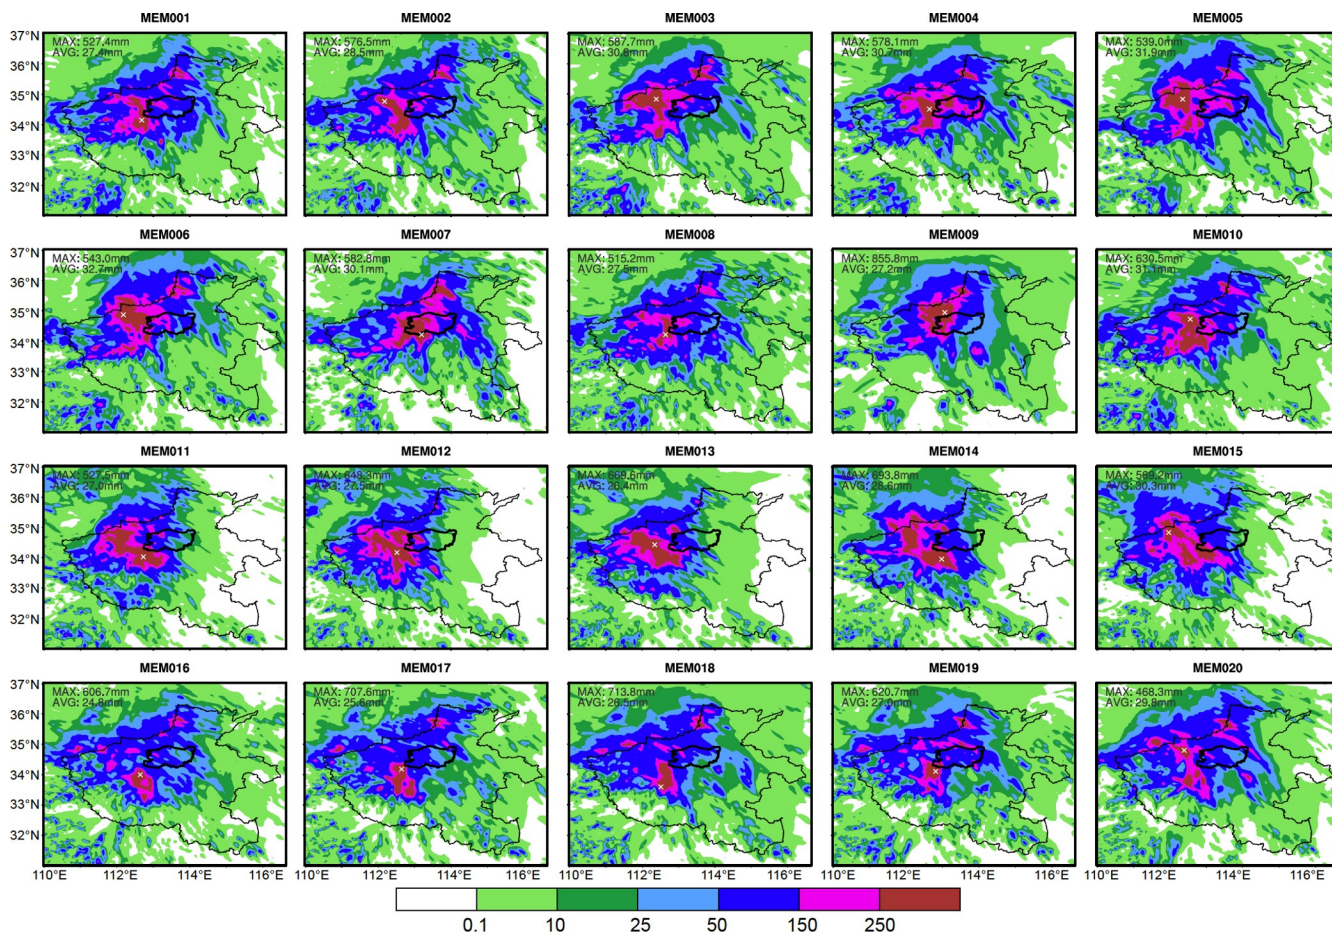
MEM001
MAX: 527.4mm
AVG: 27.4mm

MEM002
MAX: 576.5mm
AVG: 28.5mm

MEM003
MAX: 587.7mm
AVG: 30.6mm

MEM004
MAX: 578.1mm
AVG: 30.7mm

MEM005
MAX: 539.0mm
AVG: 31.9mm

MEM006
MAX: 543.0mm
AVG: 32.7mm

MEM007
MAX: 582.8mm
AVG: 30.1mm

MEM008
MAX: 515.2mm
AVG: 27.5mm

MEM009
MAX: 855.8mm
AVG: 27.2mm

MEM010
MAX: 630.5mm
AVG: 31.1mm

MEM011
MAX: 527.5mm
AVG: 27.0mm

MEM012
MAX: 649.3mm
AVG: 26.5mm

MEM013
MAX: 669.6mm
AVG: 26.4mm

MEM014
MAX: 693.8mm
AVG: 28.6mm

MEM015
MAX: 589.2mm
AVG: 30.3mm

MEM016
MAX: 606.7mm
AVG: 24.8mm

MEM017
MAX: 707.6mm
AVG: 25.6mm

MEM018
MAX: 713.8mm
AVG: 26.5mm

MEM019
MAX: 620.7mm
AVG: 27.0mm

MEM020
MAX: 468.3mm
AVG: 29.8mm

37°N 36°N 35°N 34°N 33°N 32°N

110°E 112°E 114°E 116°E

0.1 10 25 50 150 250